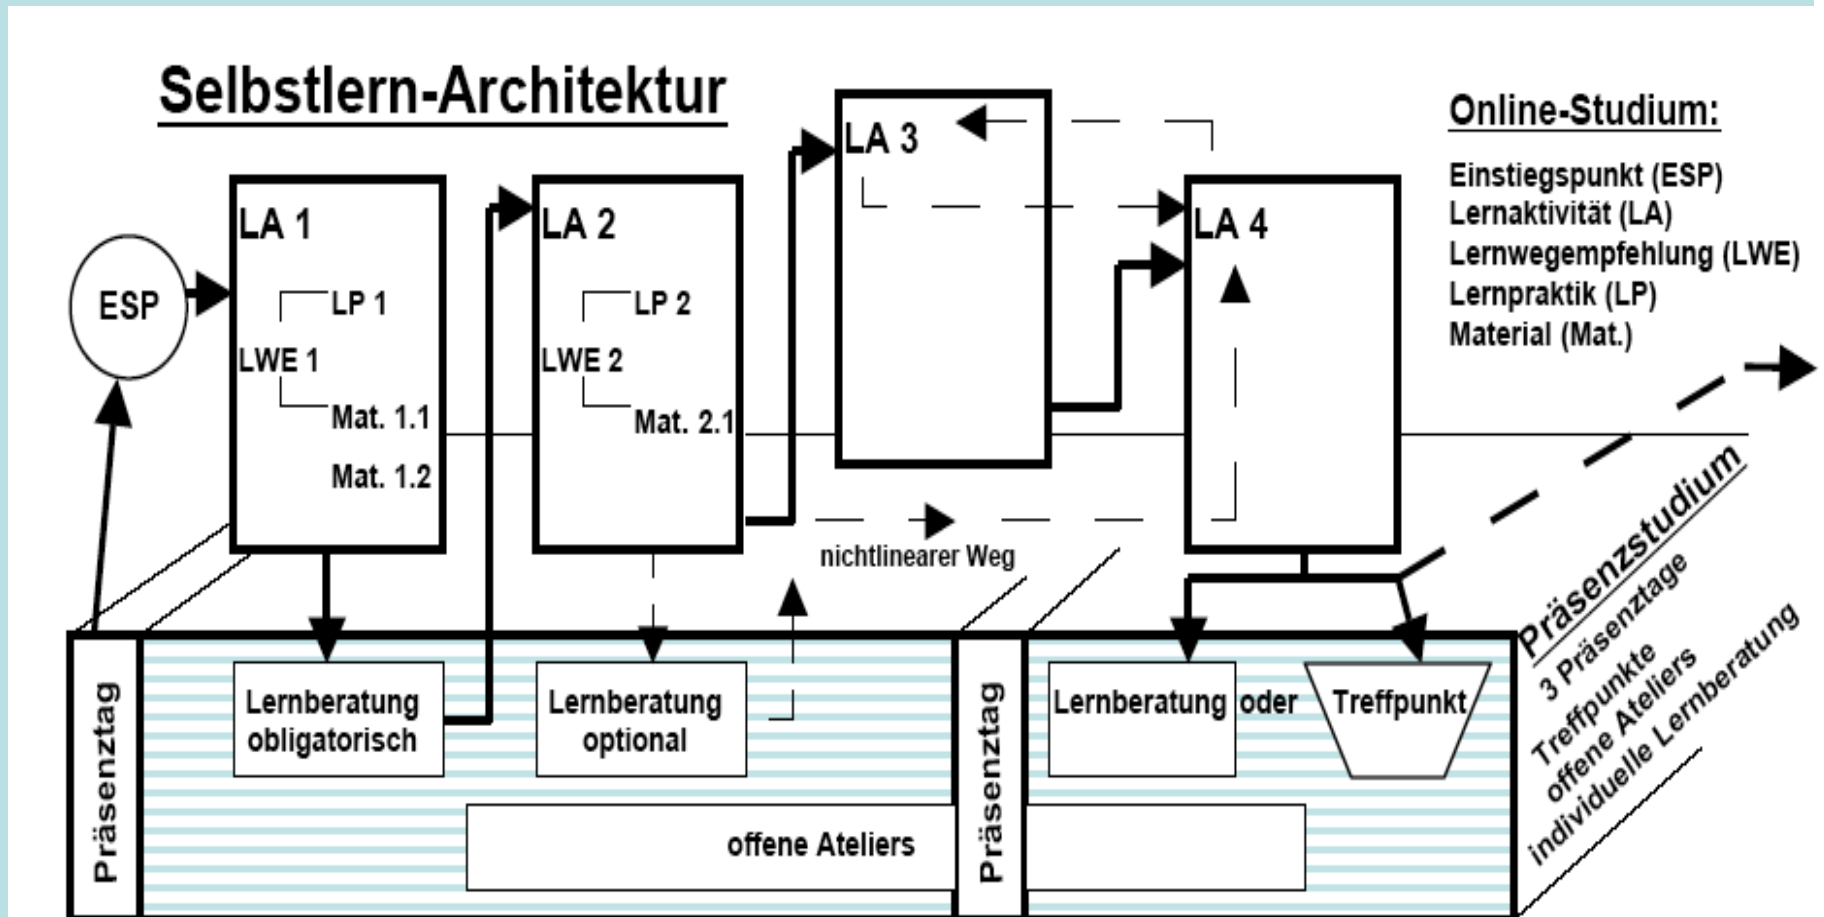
Selbstlern-Architektur

Online-Studium:

Einstiegspunkt (ESP)
Lernaktivität (LA)
Lernwegempfehlung (LWE)
Lernpraktik (LP)
Material (Mat.)

ESP

LA 1
LP 1
LWE 1
Mat. 1.1
Mat. 1.2

LA 2
LP 2
LWE 2
Mat. 2.1

LA 3

LA 4

nichtlinearer Weg

Präsenzstudium
3 Präsenztage
Treffpunkte
offene Ateliers
individuelle Lernberatung

Präsenztag

Lernberatung obligatorisch

Lernberatung optional

offene Ateliers

Präsenztag

Lernberatung oder

Treffpunkt